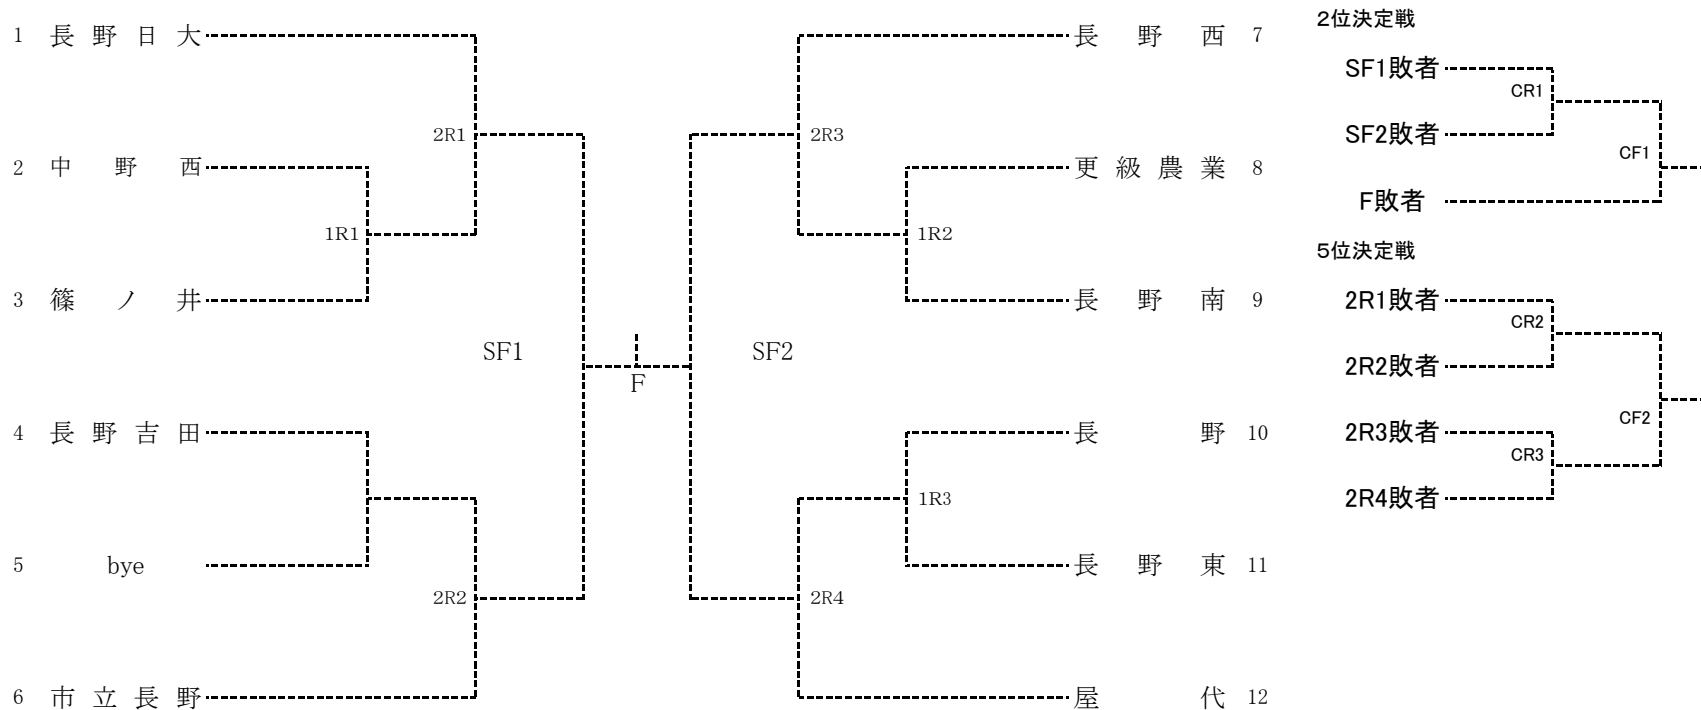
1 長野日大
2 中野西
3 篠ノ井
4 長野吉田
5 bye
6 市立長野

1R1
2R1
2R2
SF1
F
SF2
2R3
2R4
1R2
1R3

長野西 7
更級農業 8
長野南 9
長野 10
長野東 11
屋代 12

2位決定戦
SF1敗者
CR1
SF2敗者
CF1
F敗者

5位決定戦
2R1敗者
CR2
2R2敗者
CF2
2R3敗者
CR3
2R4敗者